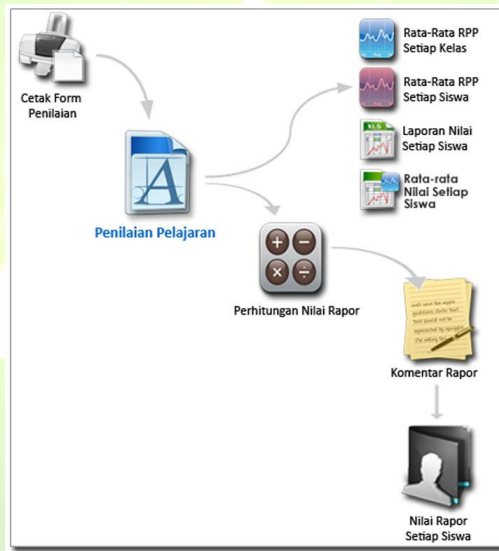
Cetak Form Penilaian

Rata-Rata RPP Setiap Kelas

Rata-Rata RPP Setiap Siswa

Laporan Nilai Setiap Siswa

Rata-rata Nilai Setiap Siswa

Penilaian Pelajaran

Perhitungan Nilai Rapor

Komentar Rapor

Nilai Rapor Setiap Siswa